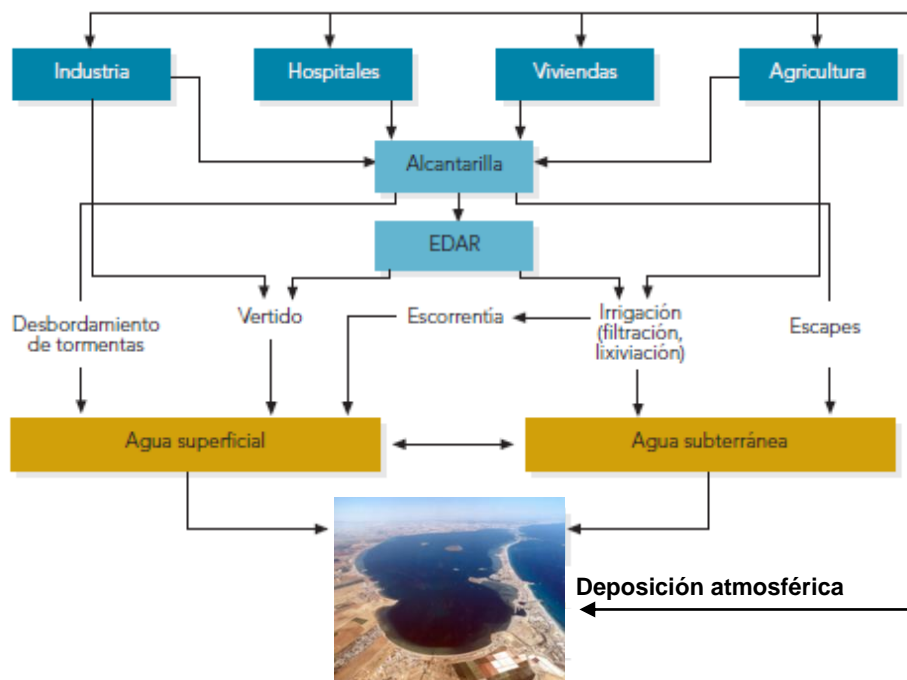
Industria
Hospitales
Viviendas
Agricultura
Alcantarilla
EDAR
Desbordamiento de tormentas
Vertido
Escorrentia
Irrigación (filtración, lixiviación)
Escapes
Agua superficial
Agua subterránea
Deposición atmosférica